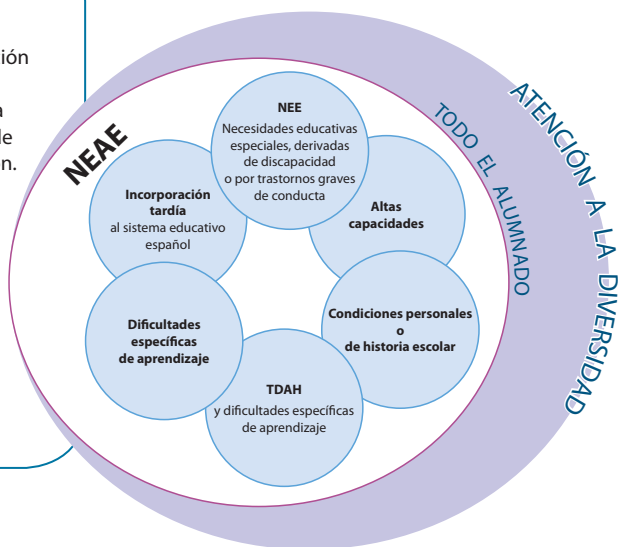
ión

a
de
n.

NEAE

NEE
Necesidades educativas especiales, derivadas de discapacidad o por trastornos graves de conducta

Altas capacidades

Condiciones personales o de historia escolar

TDAH
y dificultades específicas de aprendizaje

Dificultades específicas de aprendizaje

Incorporación tardía
al sistema educativo español

TODO EL ALUMNADO

ATENCIÓN A LA DIVERSIDAD